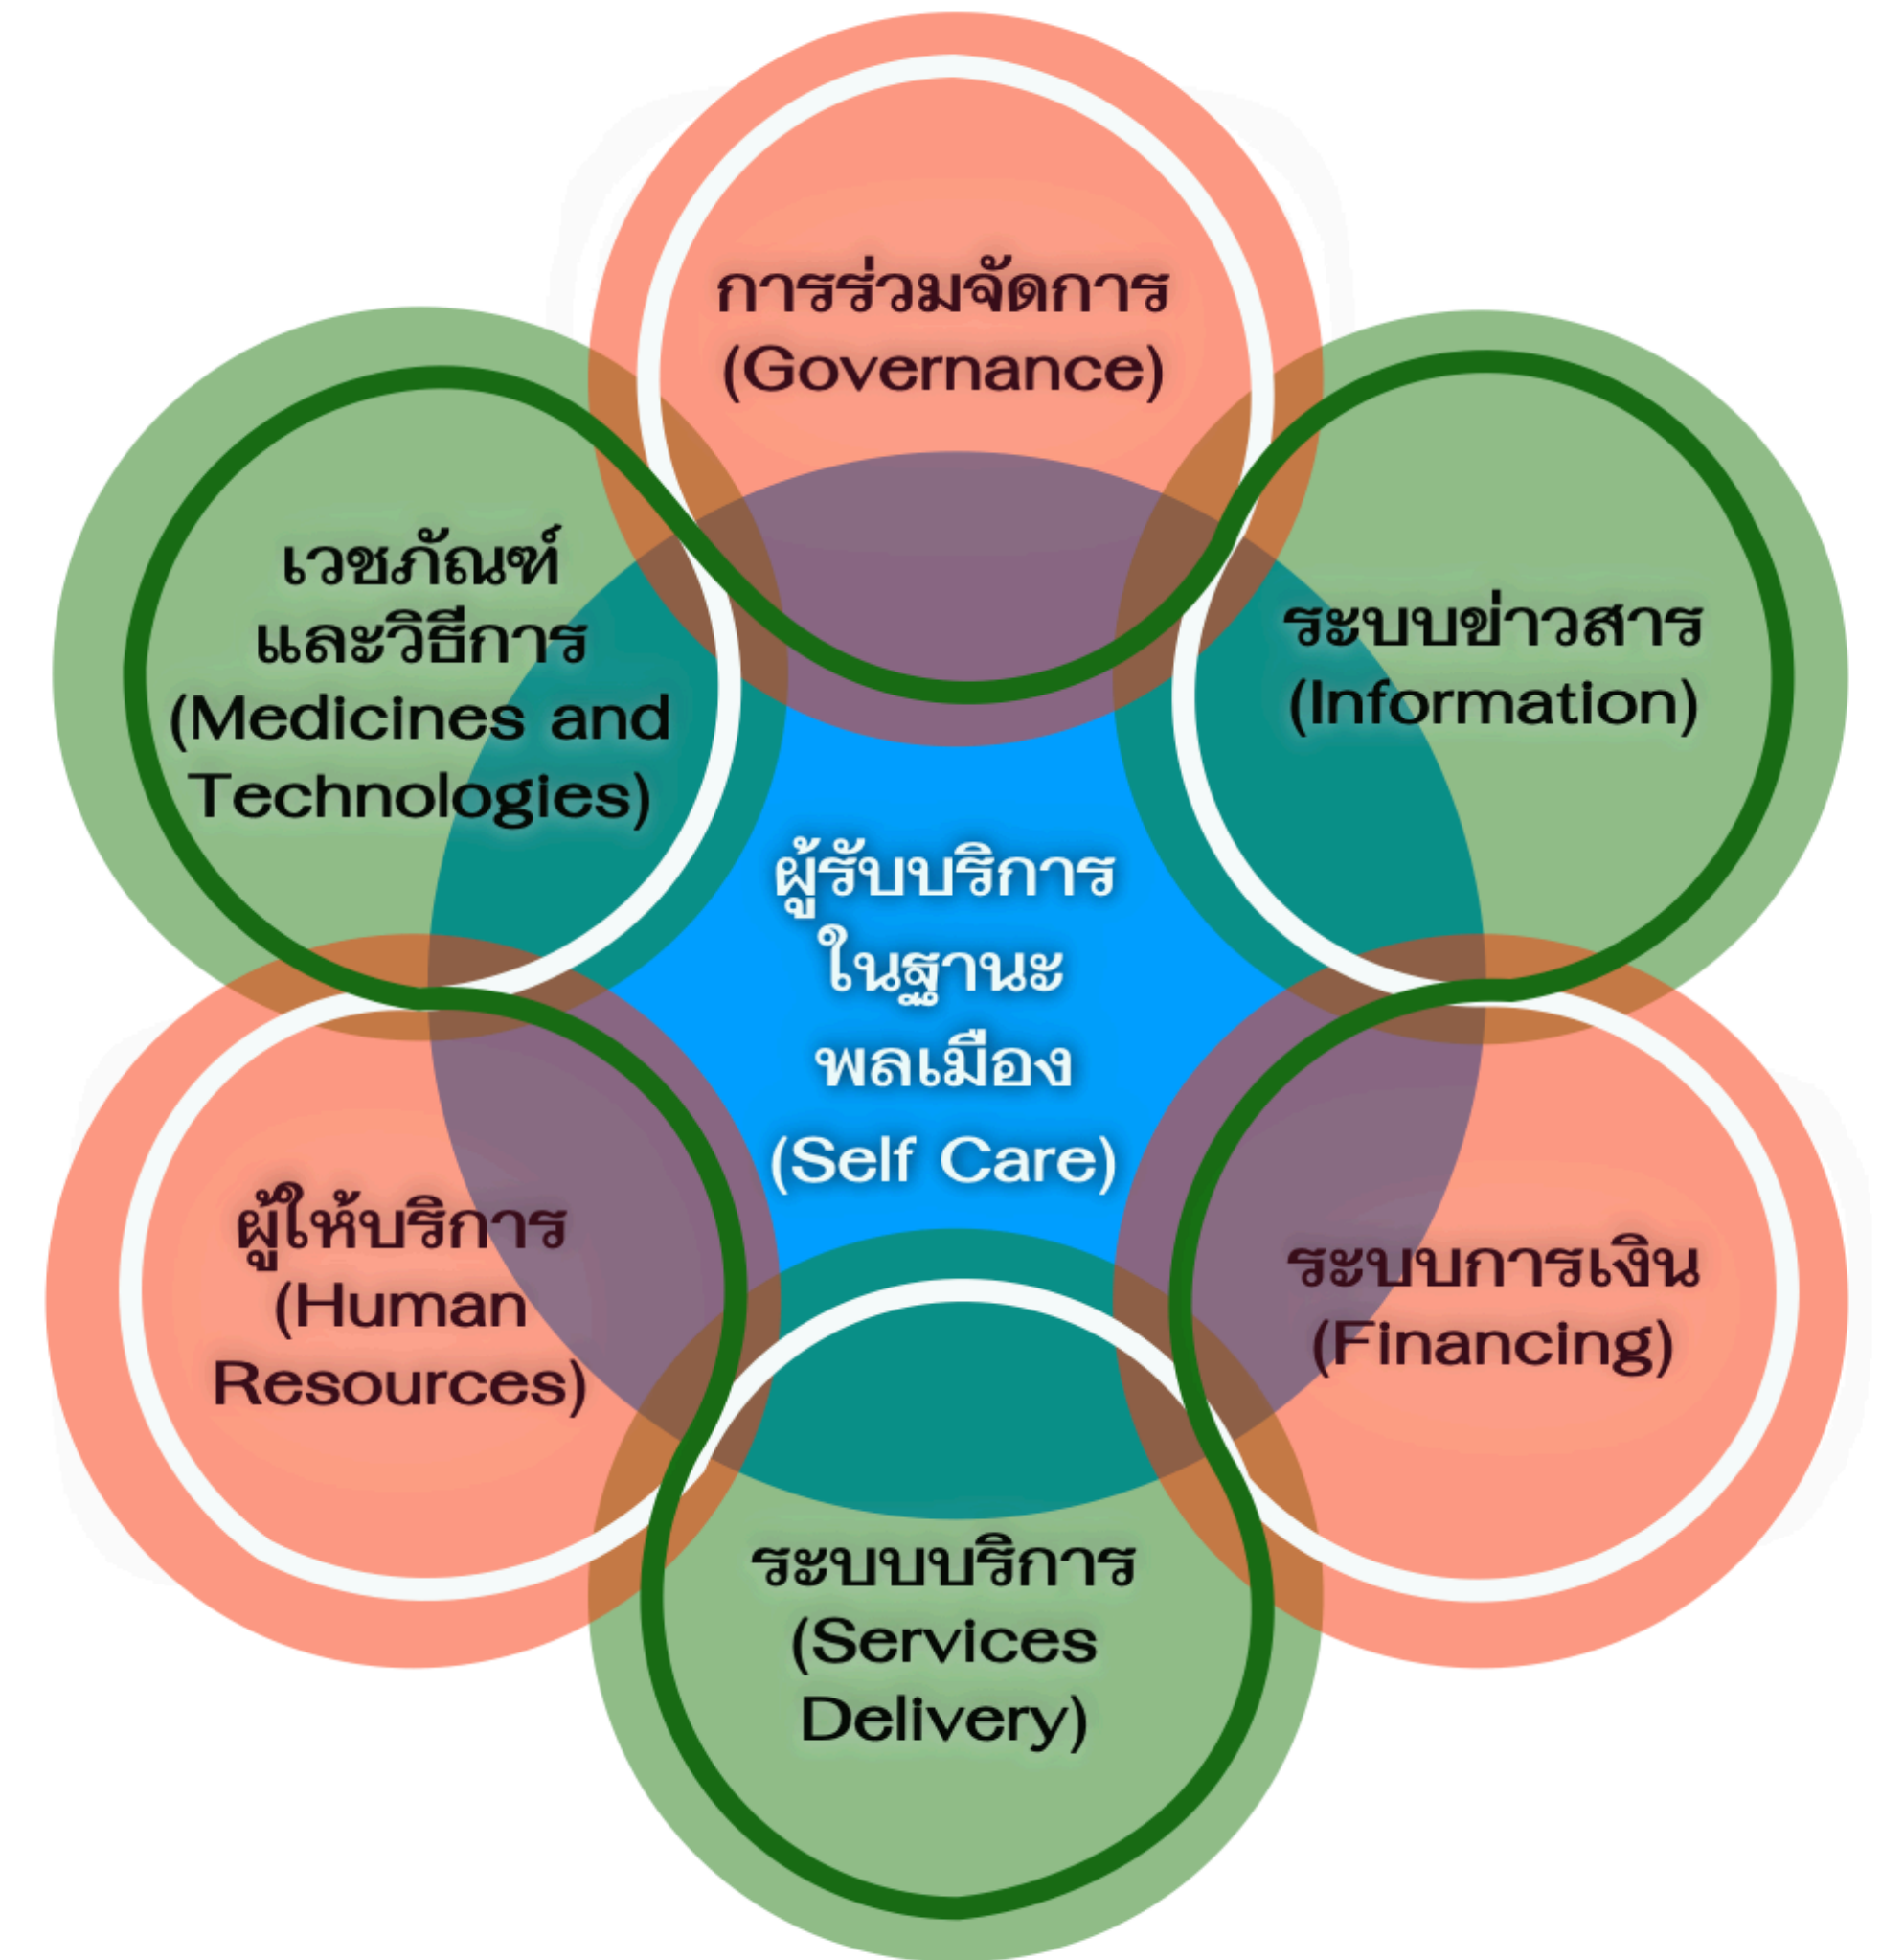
การร่วมจัดการ (Governance)

เวชภัณฑ์และวิธีการ (Medicines and Technologies)

ระบบข่าวสาร (Information)

ผู้รับบริการในฐานะพลเมือง (Self Care)

ผู้ให้บริการ (Human Resources)

ระบบการเงิน (Financing)

ระบบบริการ (Services Delivery)